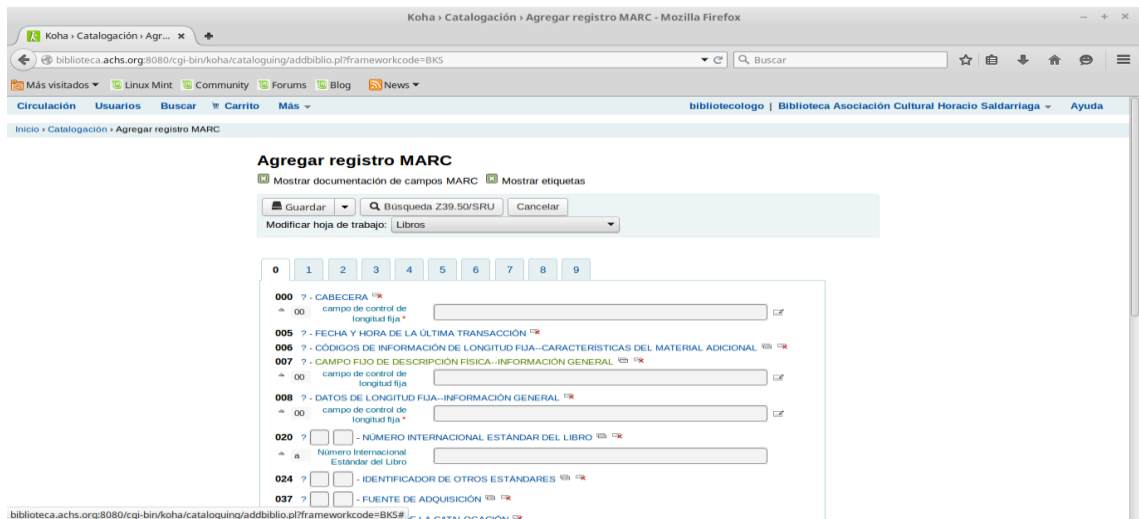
Koha › Catalogación › Agregar registro MARC - Mozilla Firefox

Koha › Catalogación › Agr... ×

biblioteca.achs.org:8080/cgi-bin/koha/cataloguing/addbiblio.pl?frameworkcode=BKS

Buscar

Más visitados ▾ Linux Mint Community Forums Blog News ▾

Circulación Usuarios Buscar Carrito Más ▾

bibliotecologo | Biblioteca Asociación Cultural Horacio Saldarriaga ▾ Ayuda

Inicio › Catalogación › Agregar registro MARC

Agregar registro MARC

Mostrar documentación de campos MARC Mostrar etiquetas

Guardar Búsqueda Z39.50/SRU Cancelar

Modificar hoja de trabajo: Libros

0 1 2 3 4 5 6 7 8 9

000 ? - CABECERA
00 campo de control de longitud fija *

005 ? - FECHA Y HORA DE LA ÚLTIMA TRANSACCIÓN

006 ? - CÓDIGOS DE INFORMACIÓN DE LONGITUD FIJA--CARACTERÍSTICAS DEL MATERIAL ADICIONAL

007 ? - CAMPO FIJO DE DESCRIPCIÓN FÍSICA--INFORMACIÓN GENERAL
00 campo de control de longitud fija

008 ? - DATOS DE LONGITUD FIJA--INFORMACIÓN GENERAL
00 campo de control de longitud fija *

020 ? - NÚMERO INTERNACIONAL ESTÁNDAR DEL LIBRO
a Número Internacional Estándar del Libro

024 ? - IDENTIFICADOR DE OTROS ESTÁNDARES

037 ? - FUENTE DE ADQUISICIÓN

biblioteca.achs.org:8080/cgi-bin/koha/cataloguing/addbiblio.pl?frameworkcode=BKS# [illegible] LA CATALOGACIÓN